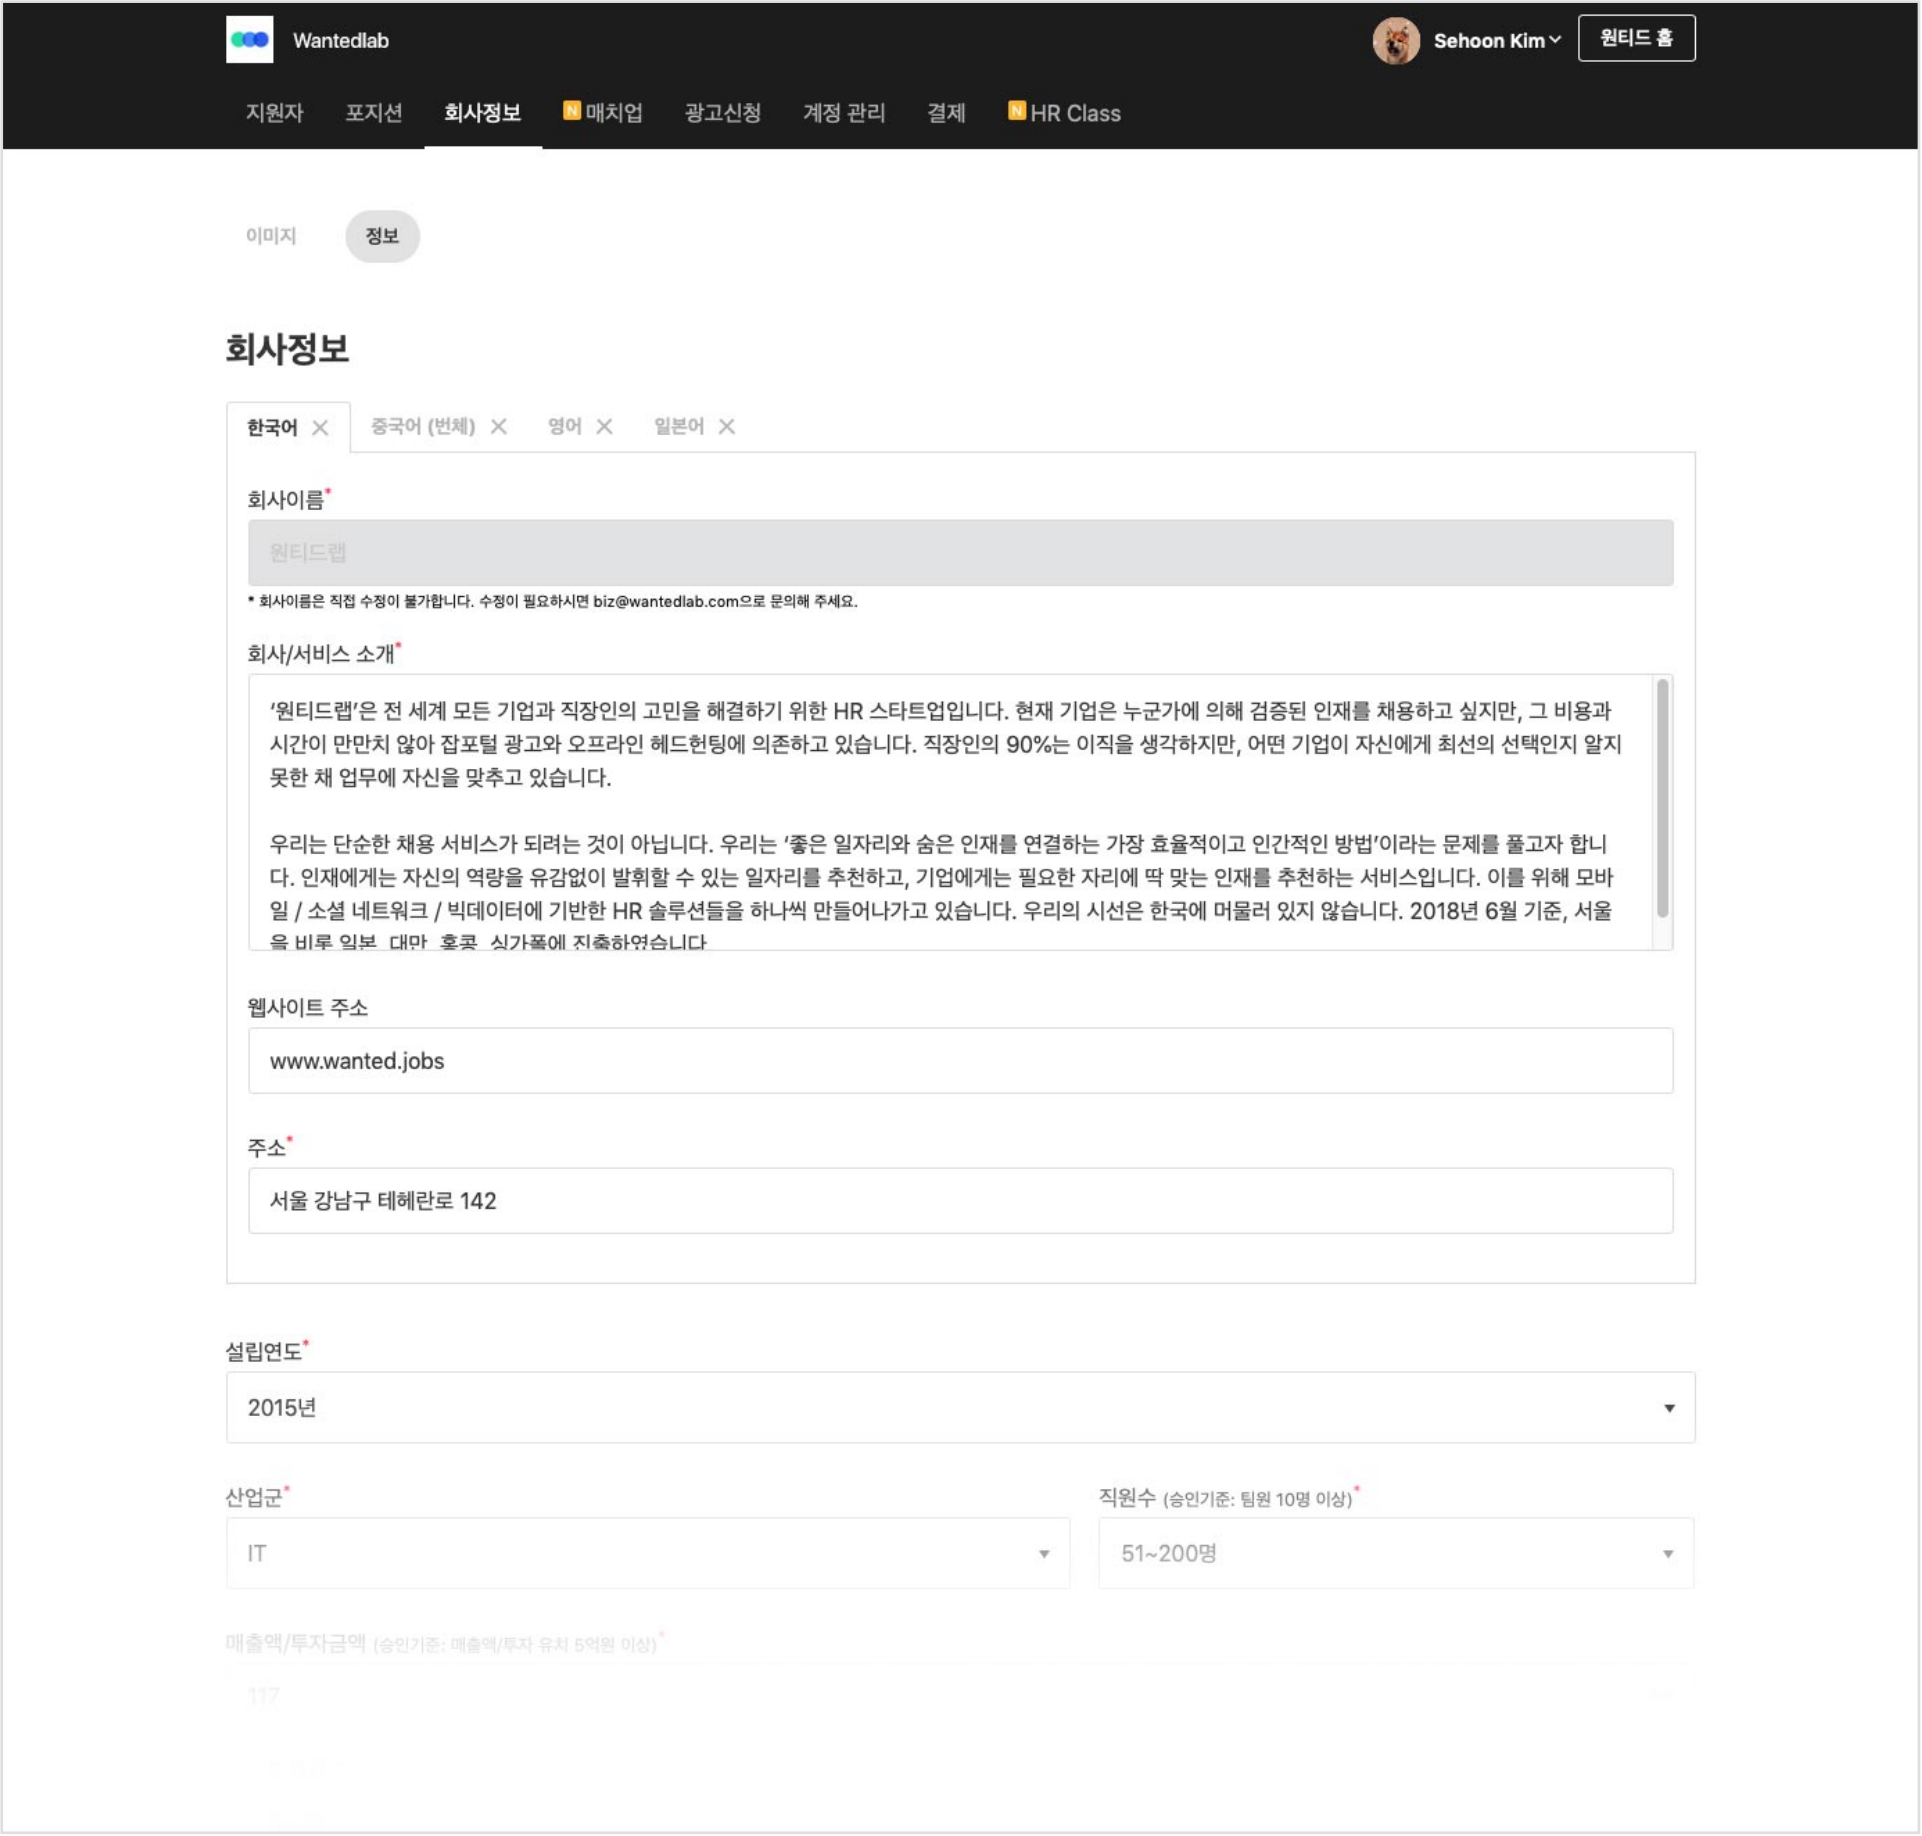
Wantedlab

Sehoon Kim 원티드 홈

지원자 포지션 회사정보 N 매치업 광고신청 계정 관리 결제 N HR Class

이미지 정보

회사정보

한국어 × 중국어 (번체) × 영어 × 일본어 ×

회사이름*

원티드랩

* 회사이름은 직접 수정이 불가합니다. 수정이 필요하시면 biz@wantedlab.com으로 문의해 주세요.

회사/서비스 소개*

'원티드랩'은 전 세계 모든 기업과 직장인의 고민을 해결하기 위한 HR 스타트업입니다. 현재 기업은 누군가에 의해 검증된 인재를 채용하고 싶지만, 그 비용과 시간이 만만치 않아 잡포털 광고와 오프라인 헤드헌팅에 의존하고 있습니다. 직장인의 90%는 이직을 생각하지만, 어떤 기업이 자신에게 최선의 선택인지 알지 못한 채 업무에 자신을 맞추고 있습니다.

우리는 단순한 채용 서비스가 되려는 것이 아닙니다. 우리는 '좋은 일자리와 숨은 인재를 연결하는 가장 효율적이고 인간적인 방법'이라는 문제를 풀고자 합니다. 인재에게는 자신의 역량을 유감없이 발휘할 수 있는 일자리를 추천하고, 기업에게는 필요한 자리에 딱 맞는 인재를 추천하는 서비스입니다. 이를 위해 모바일 / 소셜 네트워크 / 빅데이터에 기반한 HR 솔루션들을 하나씩 만들어나가고 있습니다. 우리의 시선은 한국에 머물러 있지 않습니다. 2018년 6월 기준, 서울을 비롯 일본, 대만, 홍콩, 싱가폴에 진출하였습니다

웹사이트 주소

www.wanted.jobs

주소*

서울 강남구 테헤란로 142

설립연도*

2015년

산업군*

IT

직원수 (승인기준: 팀원 10명 이상)*

51~200명

매출액/투자금액 (승인기준: 매출액/투자 유치 5억원 이상)*

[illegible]